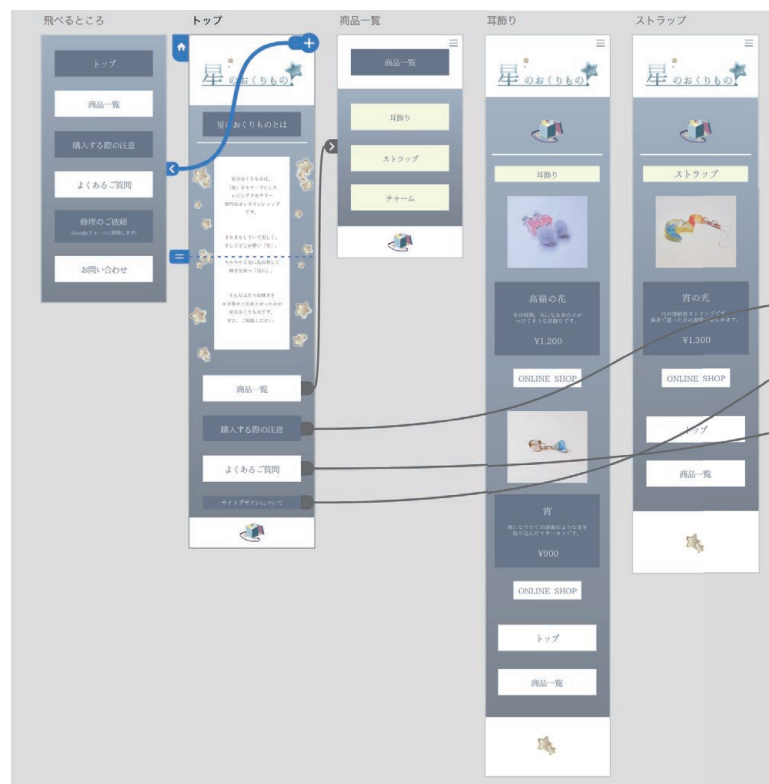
飛べるところ

トップ

商品一覧

購入する際の注意

よくあるご質問

修理のご依頼
(Googleフォームに移動します)

お問い合わせ

トップ

星のおくりもの

星のおくりものとは

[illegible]

商品一覧

購入する際の注意

よくあるご質問

サイトデザインについて

商品一覧

商品一覧

耳飾り

ストラップ

チャーム

耳飾り

星のおくりもの

耳飾り

高嶺の花

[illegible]

¥1,200

ONLINE SHOP

宵

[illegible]

¥900

ONLINE SHOP

トップ

商品一覧

ストラップ

星のおくりもの

ストラップ

宵の光

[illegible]

¥1,300

ONLINE SHOP

トップ

商品一覧